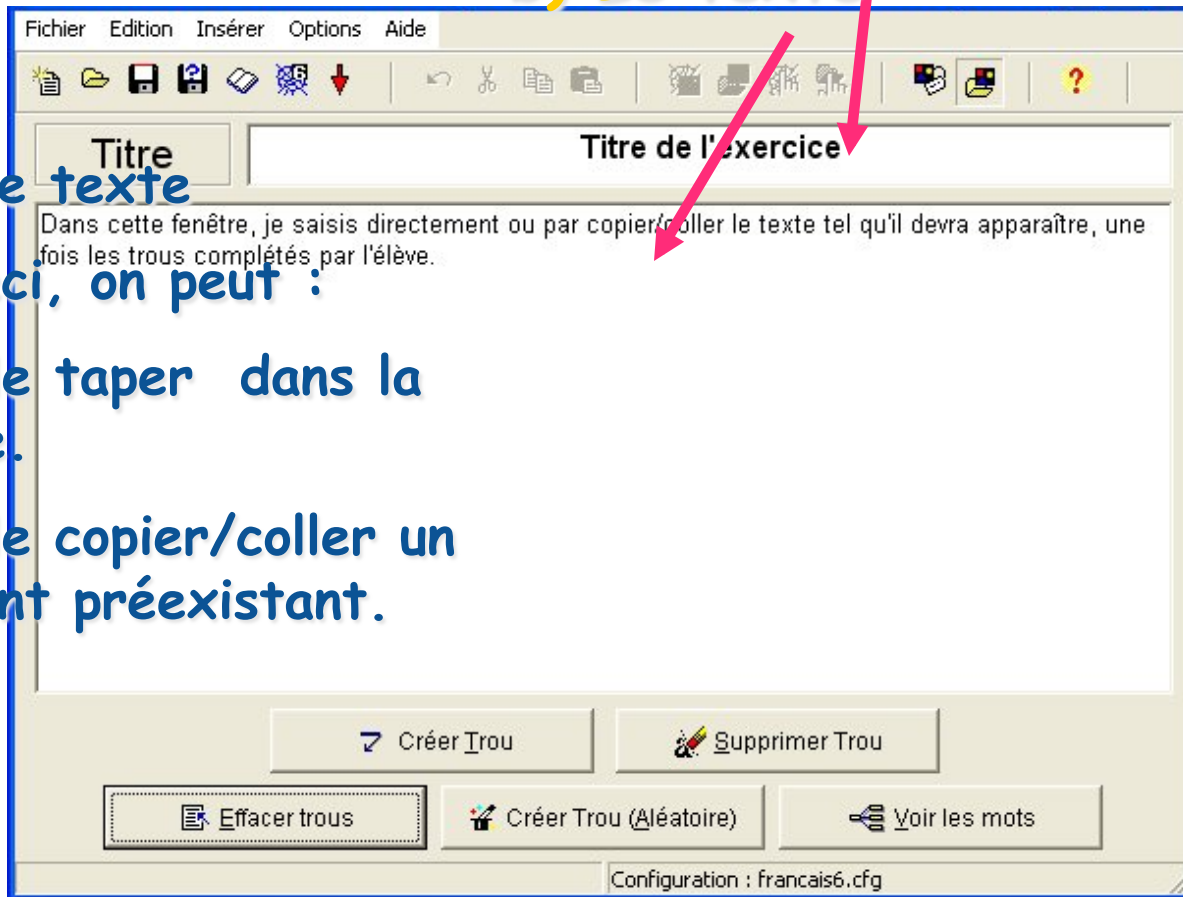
Fichier Edition Insérer Options Aide

Titre

Titre de l'exercice

e texte

Dans cette fenêtre, je saisis directement ou par copier/coller le texte tel qu'il devra apparaître, une fois les trous complétés par l'élève.

ci, on peut :

e taper dans la

e copier/coller un nt préexistant.

Créer Trou

Supprimer Trou

Effacer trous

Créer Trou (Aléatoire)

Voir les mots

Configuration : francais6.cfg